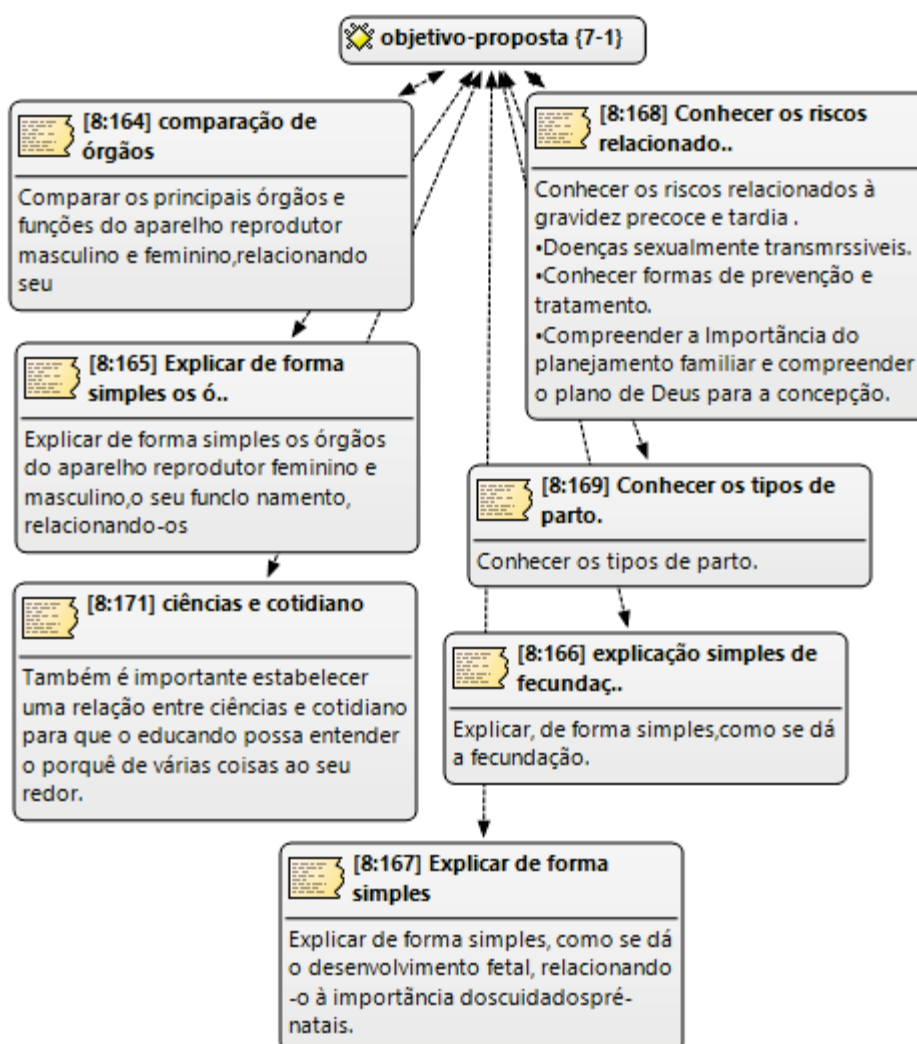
objetivo-proposta {7-1}

[8:164] comparação de órgãos

Comparar os principais órgãos e funções do aparelho reprodutor masculino e feminino,relacionando seu

[8:168] Conhecer os riscos relacionado..

Conhecer os riscos relacionados à gravidez precoce e tardia .
•Doenças sexualmente transmrssiveis.
•Conhecer formas de prevenção e tratamento.
•Compreender a Importância do planejamento familiar e compreender o plano de Deus para a concepção.

[8:165] Explicar de forma simples os ó..

Explicar de forma simples os órgãos do aparelho reprodutor feminino e masculino,o seu funclo namento, relacionando-os

[8:169] Conhecer os tipos de parto.

Conhecer os tipos de parto.

[8:171] ciências e cotidiano

Também é importante estabelecer uma relação entre ciências e cotidiano para que o educando possa entender o porquê de várias coisas ao seu redor.

[8:166] explicação simples de fecundaç..

Explicar, de forma simples,como se dá a fecundação.

[8:167] Explicar de forma simples

Explicar de forma simples, como se dá o desenvolvimento fetal, relacionando -o à importância doscuidadospré-natais.